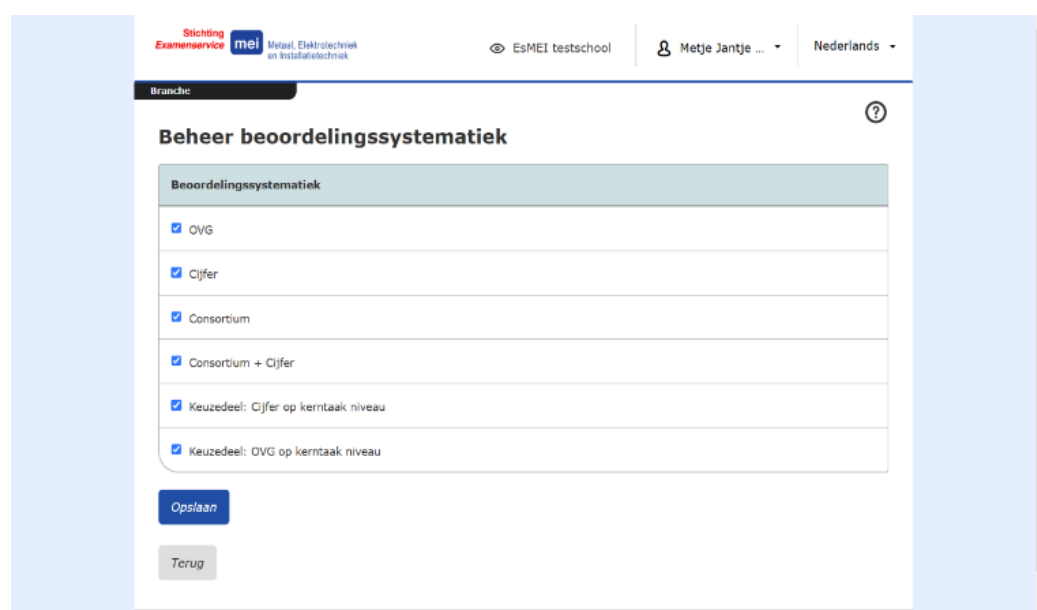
Stichting Examenservice mei Metaal, Elektrotechniek en Installatietechniek

EsMEI testschool

Metje Jantje ...

Nederlands

Branche

?

Beheer beoordelingssystematiek

| Beoordelingssystematiek |
|---|
| OVG |
| Cijfer |
| Consortium |
| Consortium + Cijfer |
| Keuzedeel: Cijfer op kerntaak niveau |
| Keuzedeel: OVG op kerntaak niveau |

Opslaan

Terug